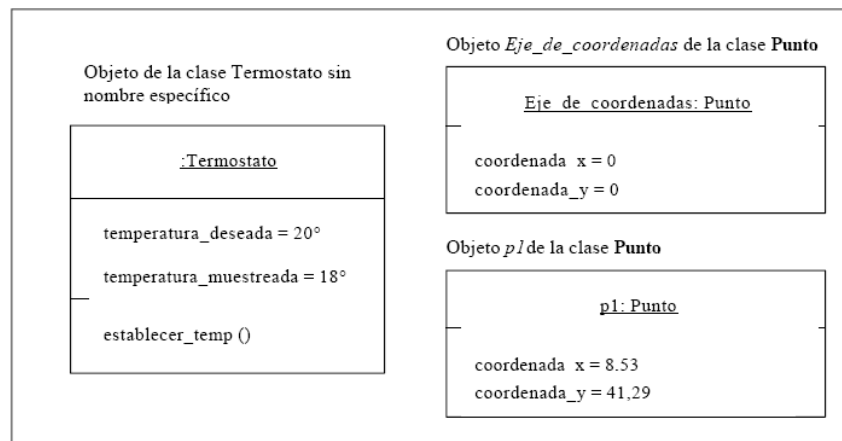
Objeto de la clase Termostato sin nombre específico

:Termostato

temperatura_deseada = 20°

temperatura_muestreada = 18°

establecer_temp ()

Objeto *Eje_de_coordenadas* de la clase **Punto**

Eje_de_coordenadas: Punto

coordenada_x = 0

coordenada_y = 0

Objeto *p1* de la clase **Punto**

p1: Punto

coordenada_x = 8.53

coordenada_y = 41,29